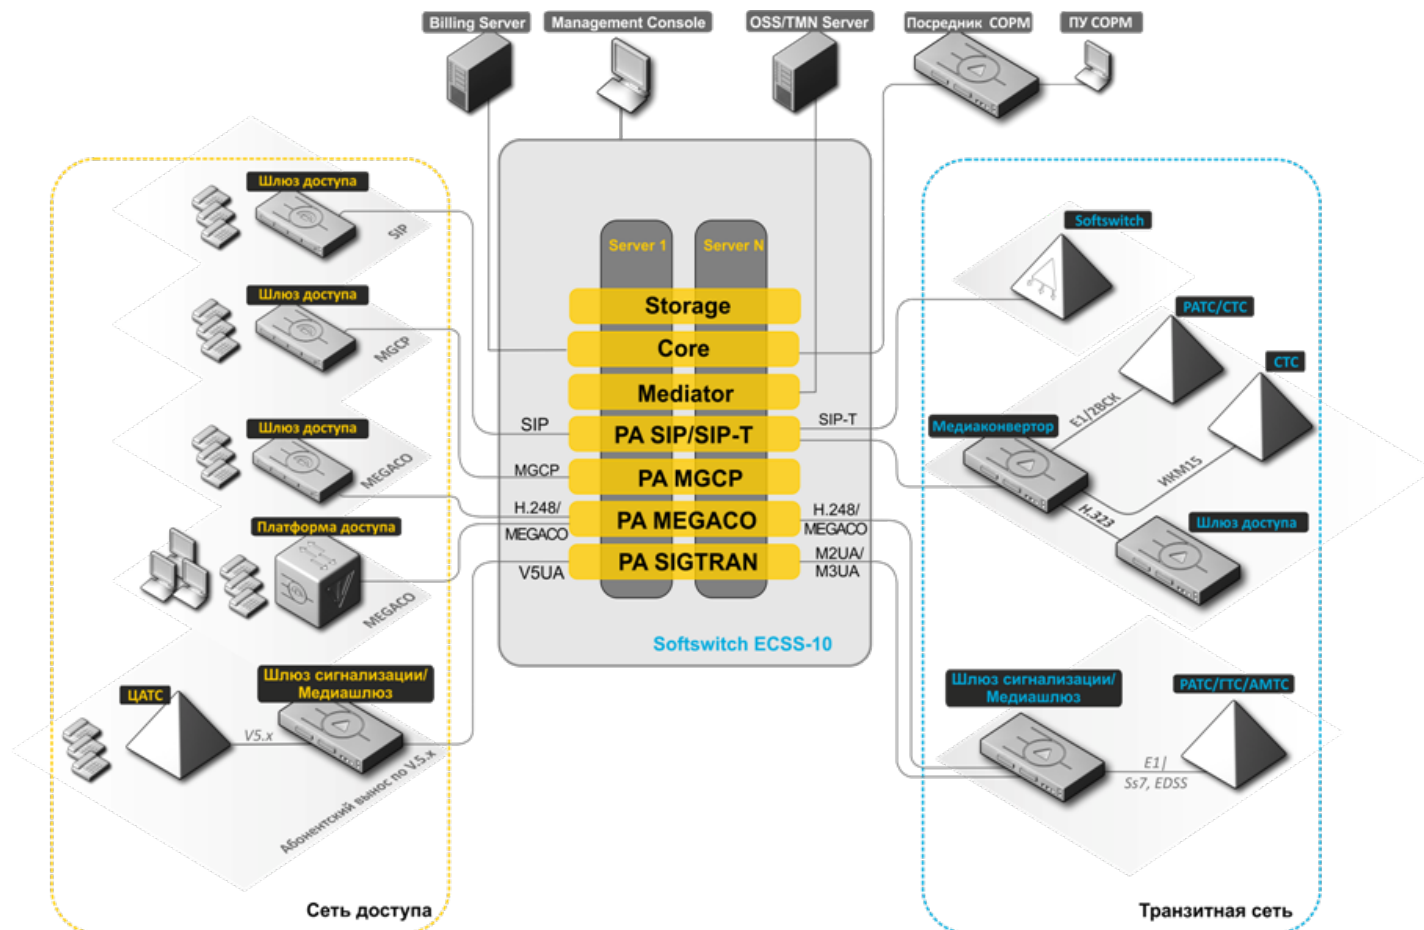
Billing Server
Management Console
OSS/TMN Server
Посредник СОРМ
ПУ СОРМ

Шлюз доступа
SIP
Шлюз доступа
MGCP
Шлюз доступа
MEGACO
Платформа доступа
MEGACO
ЦАТС
Шлюз сигнализации/ Медиашлюз
V5.x
Абонентский вынос по V5.x
Сеть доступа

Server 1
Server N
Storage
Core
Mediator
SIP
PA SIP/SIP-T
SIP-T
MGCP
PA MGCP
H.248/ MEGACO
PA MEGACO
H.248/ MEGACO
V5UA
PA SIGTRAN
M2UA/ M3UA
Softswitch ECSS-10

Softswitch
РАТС/СТС
СТС
Медиаконвертор
E1/2ВСК
ИКМ15
H.323
Шлюз доступа
Шлюз сигнализации/ Медиашлюз
РАТС/ГТС/АМТС
E1/ Ss7, EDSS
Транзитная сеть